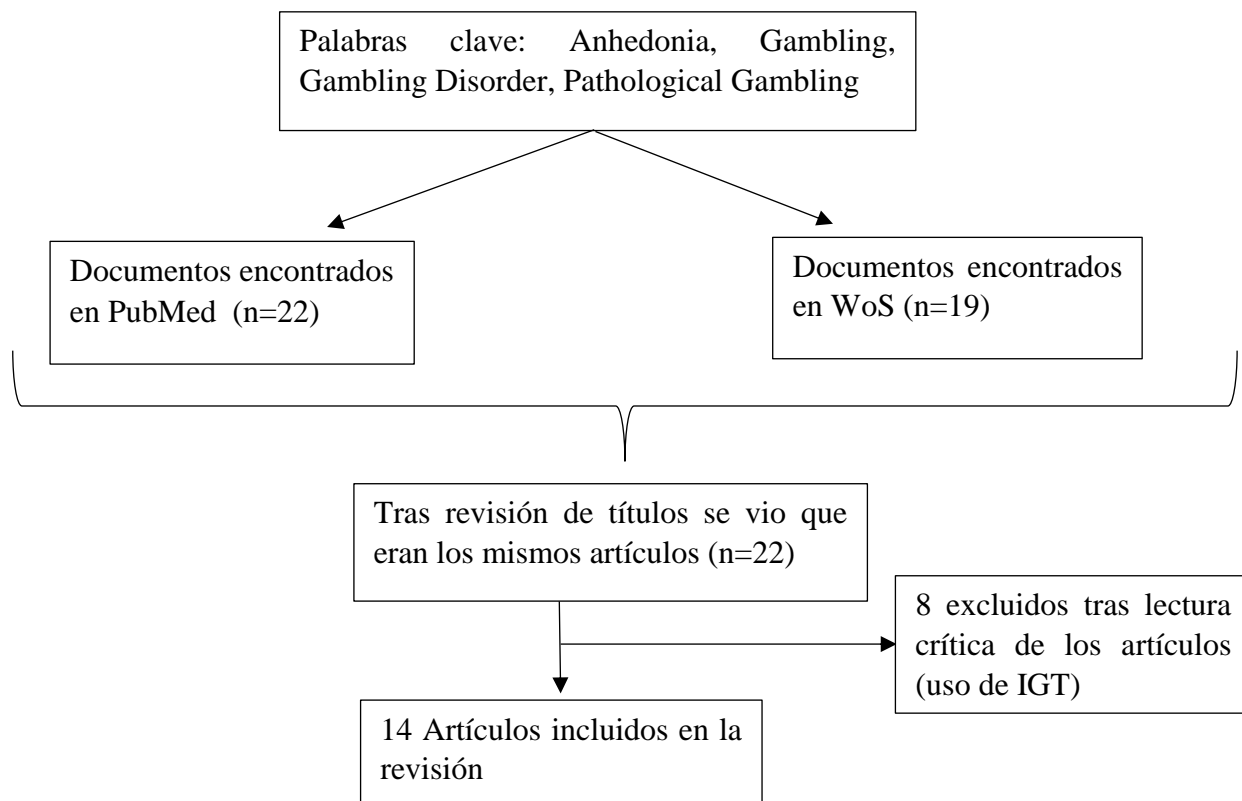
Palabras clave: Anhedonia, Gambling, Gambling Disorder, Pathological Gambling

Documentos encontrados en PubMed (n=22)

Documentos encontrados en WoS (n=19)

Tras revisión de títulos se vio que eran los mismos artículos (n=22)

8 excluidos tras lectura crítica de los artículos (uso de IGT)

14 Artículos incluidos en la revisión